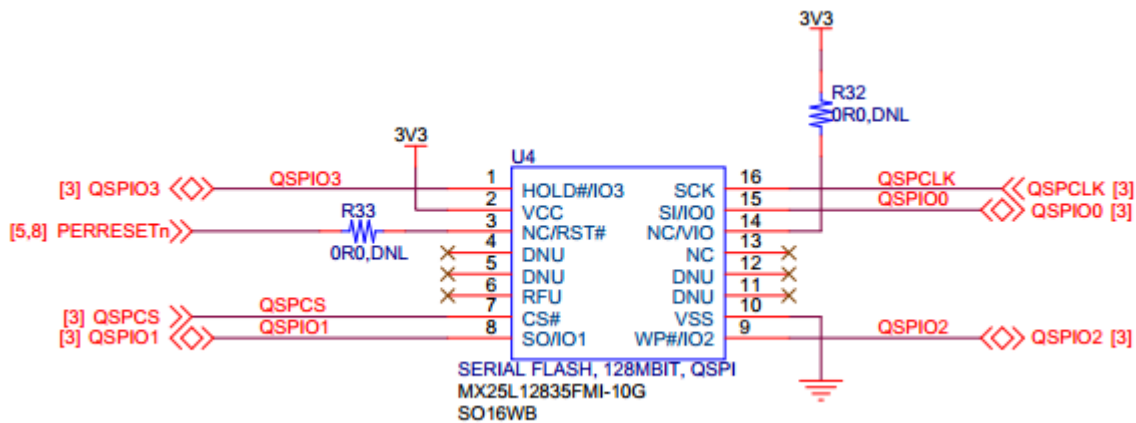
3V3

R32
0R0,DNL

3V3

U4

[3] QSPIO3
QSPIO3
1 HOLD#/IO3
SCK 16
QSPCLK
QSPCLK [3]
2 VCC
SI/IO0 15
QSPIO0
QSPIO0 [3]
[5,8] PERRESETn
R33
0R0,DNL
3 NC/RST#
NC/VIO 14
4 DNU
NC 13
5 DNU
DNU 12
6 RFU
DNU 11
[3] QSPCS
QSPCS
7 CS#
VSS 10
[3] QSPIO1
QSPIO1
8 SO/IO1
WP#/IO2 9
QSPIO2
QSPIO2 [3]

SERIAL FLASH, 128MBIT, QSPI
MX25L12835FMI-10G
SO16WB